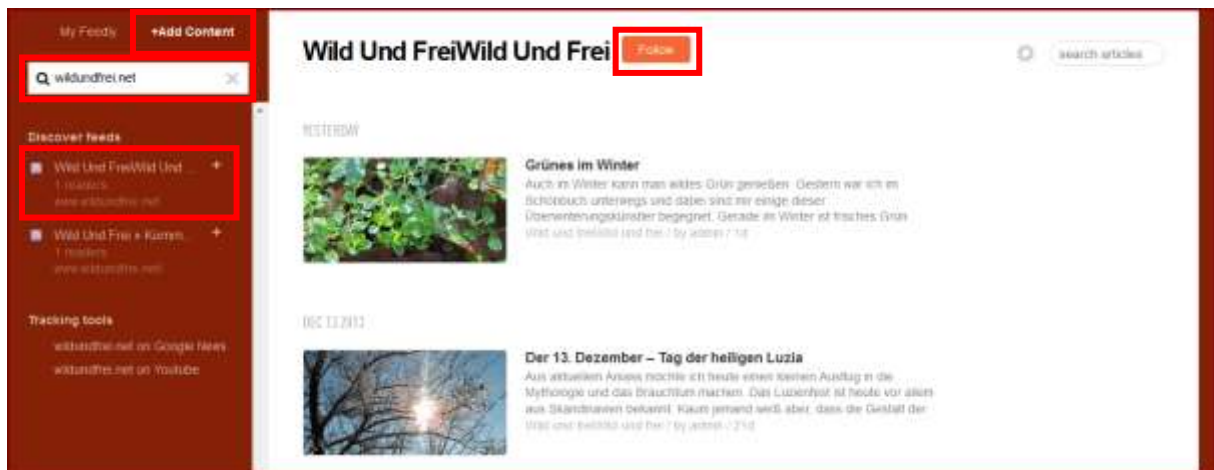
My Feedly
+Add Content
wildundfrei.net

Discover feeds
Wild Und FreiWild Und ...
1 readers
www.wildundfrei.net
Wild Und Frei » Komm...
1 readers
www.wildundfrei.net

Tracking tools
wildundfrei.net on Google News
wildundfrei.net on Youtube

Wild Und FreiWild Und Frei
Follow
search articles

YESTERDAY

Grünes im Winter
Auch im Winter kann man wildes Grün genießen. Gestern war ich im Schönbuch unterwegs und dabei sind mir einige dieser Überwinterungskünstler begegnet. Gerade im Winter ist frisches Grün
Wild und freiWild und frei / by admin / 1d

DEC 13 2013

Der 13. Dezember – Tag der heiligen Luzia
Aus aktuellem Anlass möchte ich heute einen kleinen Ausflug in die Mythologie und das Brauchtum machen. Das Luzienfest ist heute vor allem aus Skandinavien bekannt. Kaum jemand weiß aber, dass die Gestalt der
Wild und freiWild und frei / by admin / 21d